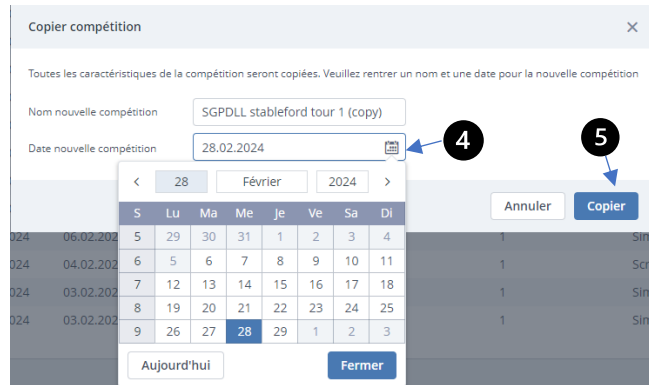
Copier compétition ×

Toutes les caractéristiques de la compétition seront copiées. Veuillez rentrer un nom et une date pour la nouvelle compétition

Nom nouvelle compétition SGPDLL stableford tour 1 (copy)

Date nouvelle compétition 28.02.2024

4

5

Annuler Copier

‹ 28 Février 2024 ›

| S | Lu | Ma | Me | Je | Ve | Sa | Di |
|---|---|---|---|---|---|---|---|
| 5 | 29 | 30 | 31 | 1 | 2 | 3 | 4 |
| 6 | 5 | 6 | 7 | 8 | 9 | 10 | 11 |
| 7 | 12 | 13 | 14 | 15 | 16 | 17 | 18 |
| 8 | 19 | 20 | 21 | 22 | 23 | 24 | 25 |
| 9 | 26 | 27 | 28 | 29 | 1 | 2 | 3 |

Aujourd'hui Fermer

024 06.02.202 1 Sin
024 04.02.202 1 Scr
024 03.02.202 1 Sin
024 03.02.202 1 Sin